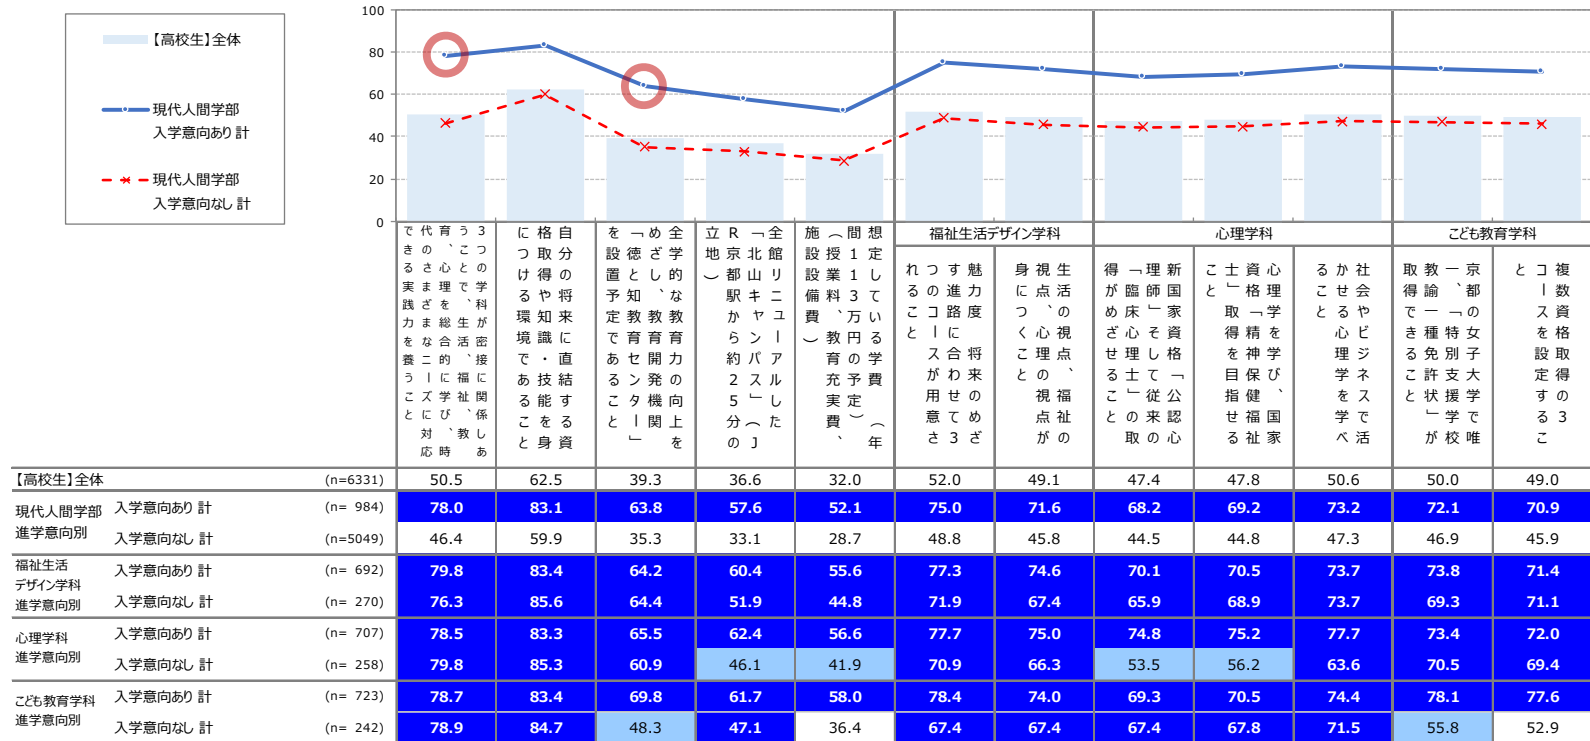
【高校生】全体

現代人間学部 入学意向あり 計

現代人間学部 入学意向なし 計

100
80
60
40
20
0

3つの学科が密接に関係しあうことで、心理・福祉・教育を総合的に学び、さまざまなニーズに対応できる実践力を養うこと

自分の将来に直結する資格の取得や知識・技能を身につけられる環境であること

全学的な教育力の向上をめざし、教育開発推進機関「教職センター」を設置していること

全館リニューアルした「北山キャンパス」（京都市営地下鉄北山駅から約2分）

想定している学費（1年間、授業料135万円）、教育充実費、施設設備費）

福祉生活デザイン学科

魅力度に将来進路がつながっていくことを学びあえる3つのことがさまざまな意味で明確にわかる

生活の視点、心理の視点、福祉の視点から身近に考えることができる

心理学科

新「国家資格」の「公認心理師」や「臨床心理士」をめざせること

心理学を国家資格「精神保健福祉士」の取得を目指せること

社会やビジネスでも活かせる心理学を学べること

こども教育学科

京都の女子大学で唯一の「教育支援」理論・特別支援学校教諭一種免許状を取得できること

複数の資格を取得できるコースを設定すること

| | | 自学科 | 資格 | 教職 | 北山 | 学費 | 福祉1 | 福祉2 | 心理1 | 心理2 | 心理3 | 教育1 | 教育2 |
|---|---|---|---|---|---|---|---|---|---|---|---|---|---|
| 【高校生】全体 | (n=6331) | 50.5 | 62.5 | 39.3 | 36.6 | 32.0 | 52.0 | 49.1 | 47.4 | 47.8 | 50.6 | 50.0 | 49.0 |
| 現代人間学部 進学意向別 入学意向あり 計 | (n= 984) | 78.0 | 83.1 | 63.8 | 57.6 | 52.1 | 75.0 | 71.6 | 68.2 | 69.2 | 73.2 | 72.1 | 70.9 |
| 入学意向なし 計 | (n=5049) | 46.4 | 59.9 | 35.3 | 33.1 | 28.7 | 48.8 | 45.8 | 44.5 | 44.8 | 47.3 | 46.9 | 45.9 |
| 福祉生活デザイン学科 進学意向別 入学意向あり 計 | (n= 692) | 79.8 | 83.4 | 64.2 | 60.4 | 55.6 | 77.3 | 74.6 | 70.1 | 70.5 | 73.7 | 73.8 | 71.4 |
| 入学意向なし 計 | (n= 270) | 76.3 | 85.6 | 64.4 | 51.9 | 44.8 | 71.9 | 67.4 | 65.9 | 68.9 | 73.7 | 69.3 | 71.1 |
| 心理学科 進学意向別 入学意向あり 計 | (n= 707) | 78.5 | 83.3 | 65.5 | 62.4 | 56.6 | 77.7 | 75.0 | 74.8 | 75.2 | 77.7 | 73.4 | 72.0 |
| 入学意向なし 計 | (n= 258) | 79.8 | 85.3 | 60.9 | 46.1 | 41.9 | 70.9 | 66.3 | 53.5 | 56.2 | 63.6 | 70.5 | 69.4 |
| こども教育学科 進学意向別 入学意向あり 計 | (n= 723) | 78.7 | 83.4 | 69.8 | 61.7 | 58.0 | 78.4 | 74.0 | 69.3 | 70.5 | 74.4 | 78.1 | 77.6 |
| 入学意向なし 計 | (n= 242) | 78.9 | 84.7 | 48.3 | 47.1 | 36.4 | 67.4 | 67.4 | 67.4 | 67.8 | 71.5 | 55.8 | 52.9 |